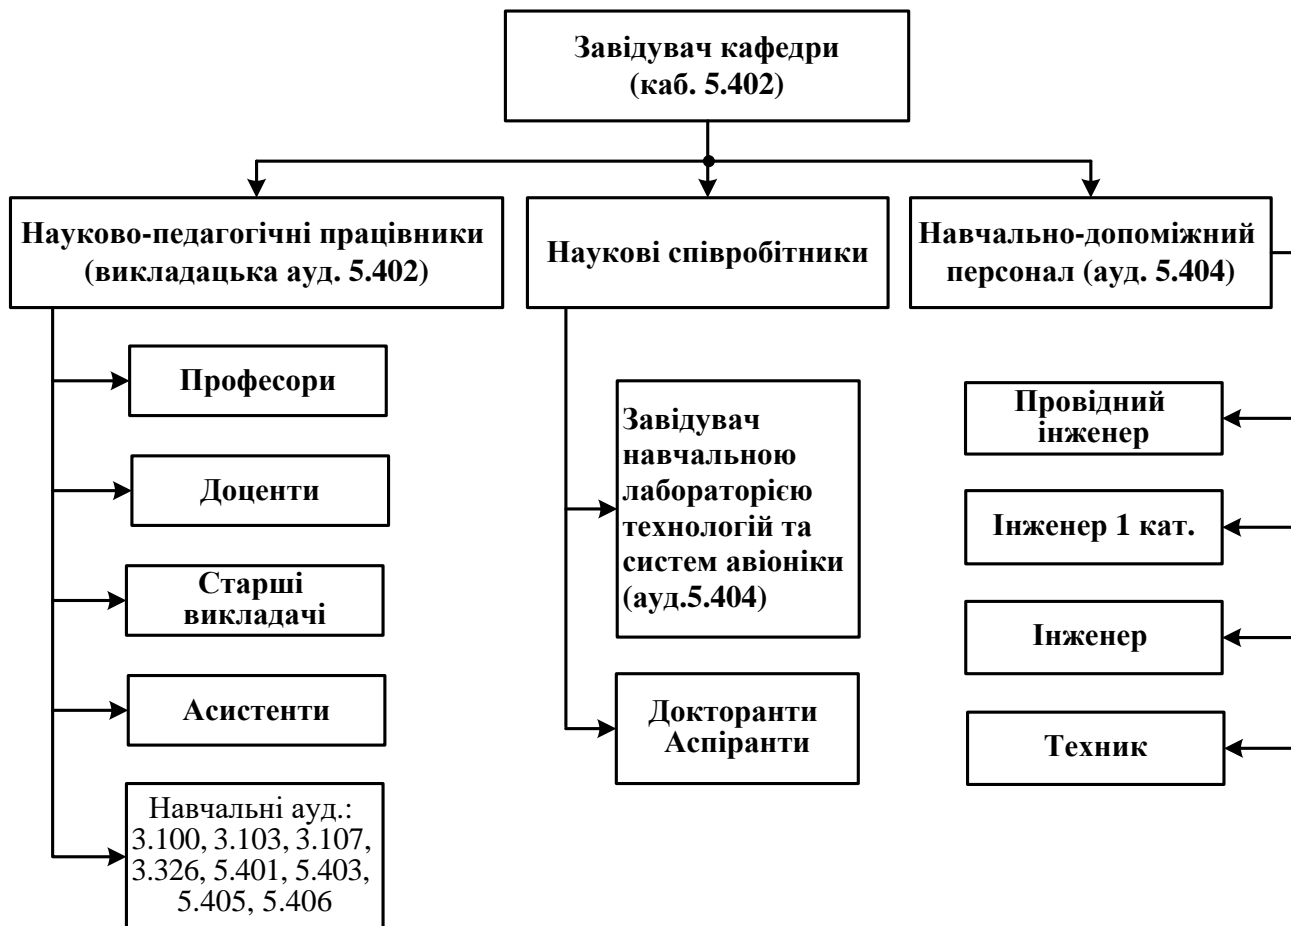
Завідувач кафедри
(каб. 5.402)

Науково-педагогічні працівники
(викладацька ауд. 5.402)

Наукові співробітники

Навчально-допоміжний персонал (ауд. 5.404)

Професори

Доценти

Старші викладачі

Асистенти

Навчальні ауд.: 3.100, 3.103, 3.107, 3.326, 5.401, 5.403, 5.405, 5.406

Завідувач навчальною лабораторією технологій та систем авіоніки (ауд.5.404)

Докторанти
Аспіранти

Провідний інженер

Інженер 1 кат.

Інженер

Техник